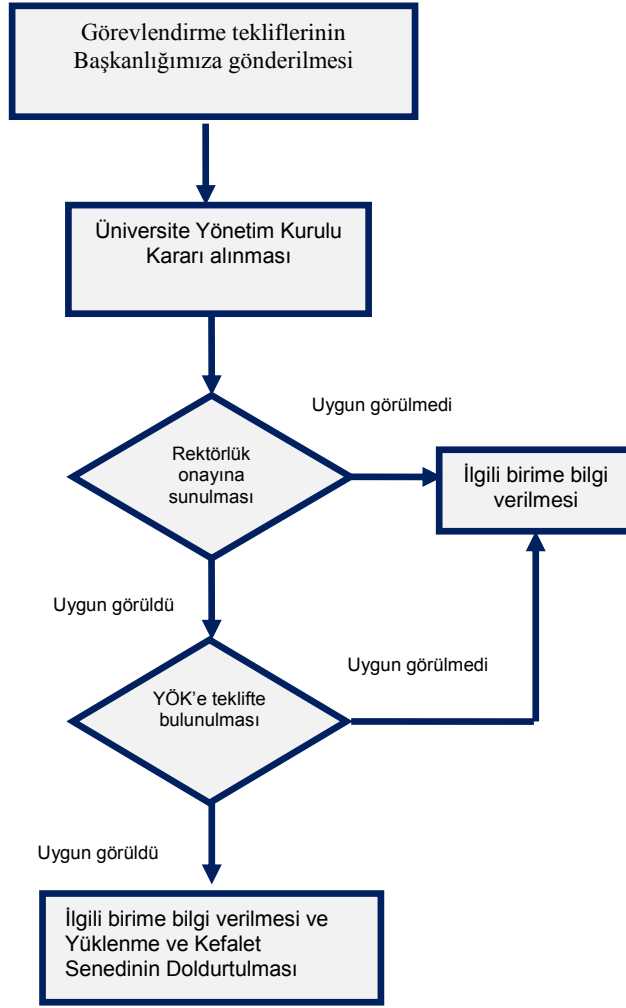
Görevlendirme tekliflerinin Başkanlığımıza gönderilmesi

Üniversite Yönetim Kurulu Kararı alınması

Uygun görülmedi

Rektörlük onayına sunulması

İlgili birime bilgi verilmesi

Uygun görüldü

Uygun görülmedi

YÖK'e teklifte bulunulması

Uygun görüldü

İlgili birime bilgi verilmesi ve Yüklenme ve Kefalet Senedinin Doldurtulması